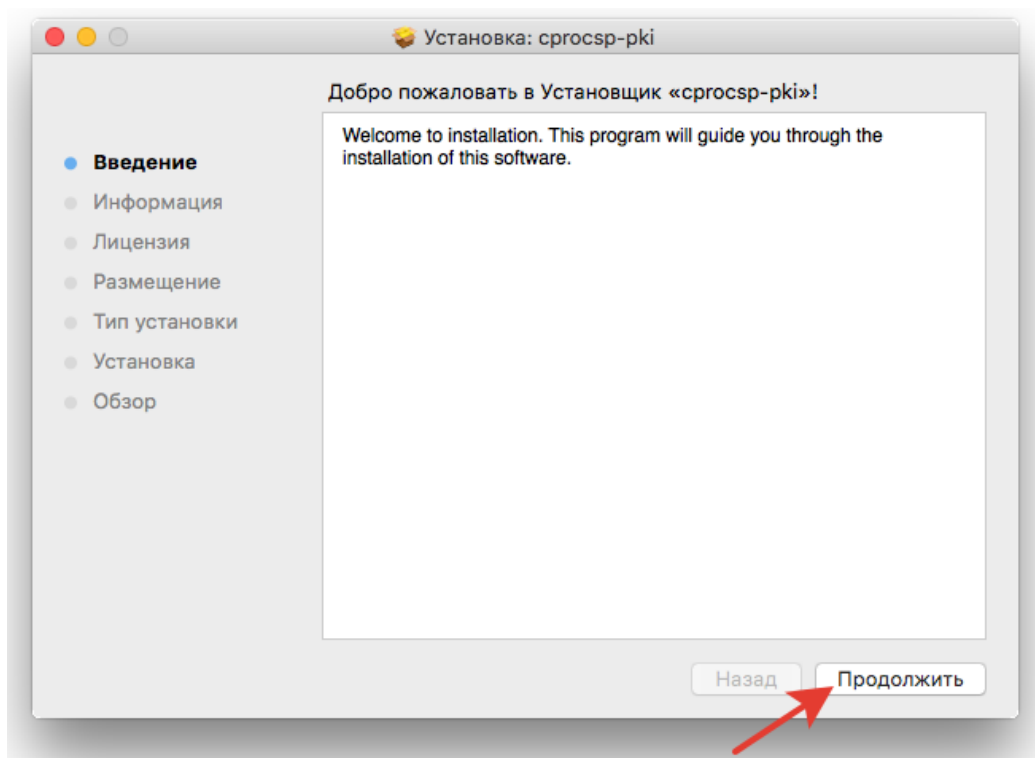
Установка: cprocsp-pki

Добро пожаловать в Установщик «cprocsp-pki»!

Введение
Информация
Лицензия
Размещение
Тип установки
Установка
Обзор

Welcome to installation. This program will guide you through the installation of this software.

Назад
Продолжить